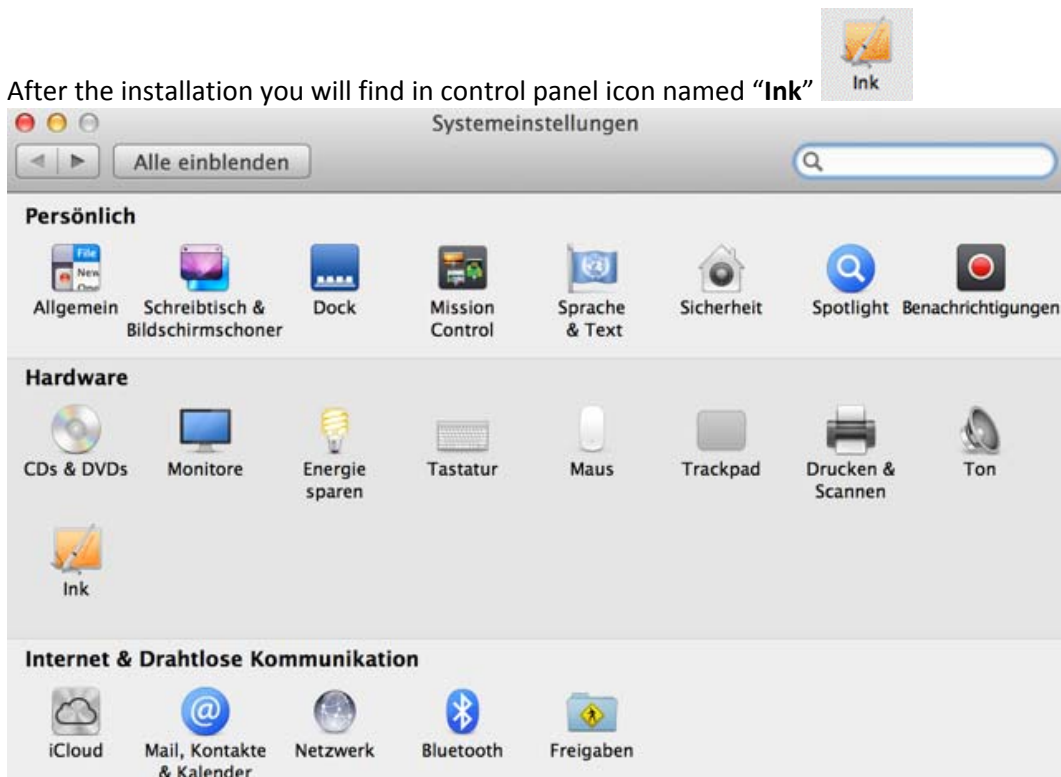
After the installation you will find in control panel icon named “**Ink**”

Ink

Systemeinstellungen

Alle einblenden

Persönlich

Allgemein

Schreibtisch & Bildschirmschoner

Dock

Mission Control

Sprache & Text

Sicherheit

Spotlight

Benachrichtigungen

Hardware

CDs & DVDs

Monitore

Energie sparen

Tastatur

Maus

Trackpad

Drucken & Scannen

Ton

Ink

Internet & Drahtlose Kommunikation

iCloud

Mail, Kontakte & Kalender

Netzwerk

Bluetooth

Freigaben